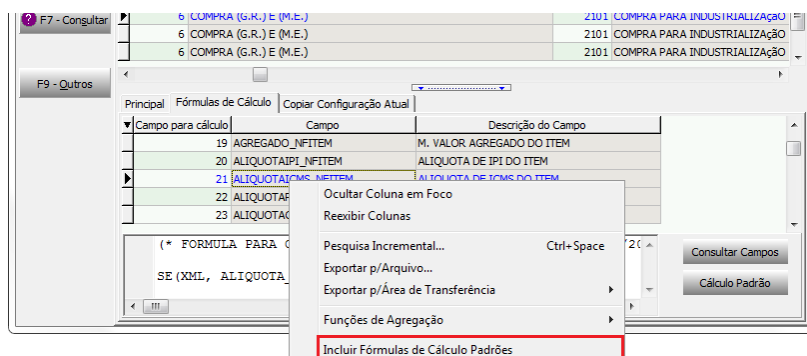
F7 - Consultar

| | | | | |
|---|---|---|---|---|
| 6 | COMPRA (G.R.) E (M.E.) | 2101 | COMPRA PARA INDUSTRIALIZAçãO |
| 6 | COMPRA (G.R.) E (M.E.) | 2101 | COMPRA PARA INDUSTRIALIZAçãO |
| 6 | COMPRA (G.R.) E (M.E.) | 2101 | COMPRA PARA INDUSTRIALIZAçãO |

F9 - Outros

Principal | Fórmulas de Cálculo | Copiar Configuração Atual

| Campo para cálculo | Campo | Descrição do Campo |
|---|---|---|
| 19 | AGREGADO_NFITEM | M. VALOR AGREGADO DO ITEM |
| 20 | ALIQUOTAIPI_NFITEM | ALIQUOTA DE IPI DO ITEM |
| 21 | ALIQUOTAICMS_NFITEM | ALIQUOTA DE ICMS DO ITEM |
| 22 | ALIQUOTAF | |
| 23 | ALIQUOTAC | |

(* FORMULA PARA C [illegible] /20

SE(XML, ALIQUOTA_ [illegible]

Consultar Campos

Cálculo Padrão

Ocultar Coluna em Foco
Reexibir Colunas
Pesquisa Incremental... Ctrl+Space
Exportar p/Arquivo...
Exportar p/Área de Transferência
Funções de Agregação
Incluir Fórmulas de Cálculo Padrões